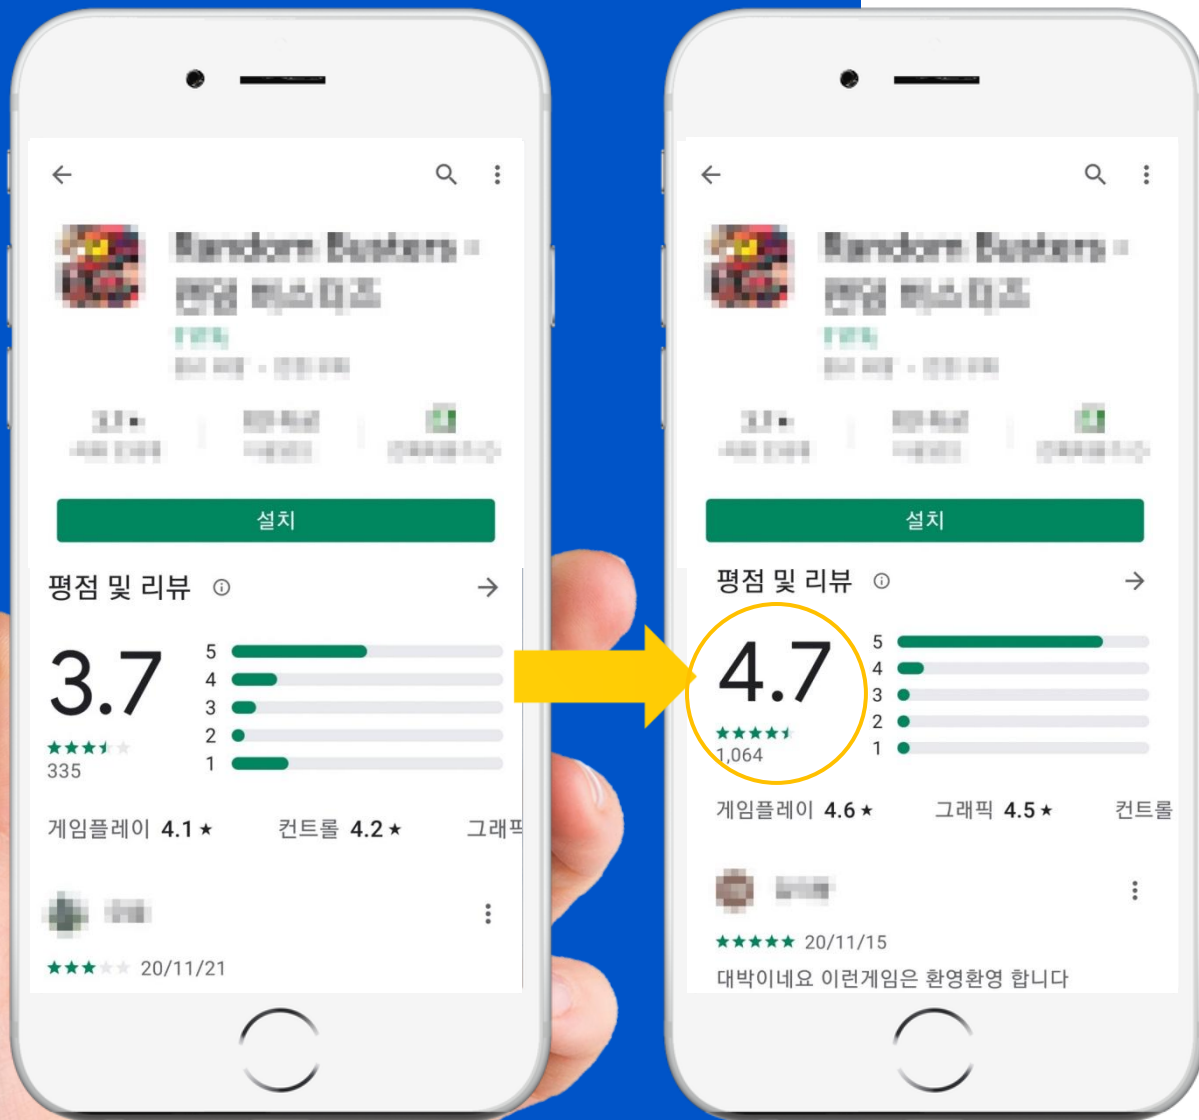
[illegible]

설치

평점 및 리뷰 ⓘ

3.7

5
4
3
2
1

★★★★★
335

게임플레이 4.1 ★ 컨트롤 4.2 ★ 그래픽

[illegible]

★★★★★ 20/11/21

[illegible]

설치

평점 및 리뷰 ⓘ

4.7

5
4
3
2
1

★★★★★
1,064

게임플레이 4.6 ★ 그래픽 4.5 ★ 컨트롤

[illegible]

★★★★★ 20/11/15

대박이네요 이런게임은 환영환영 합니다